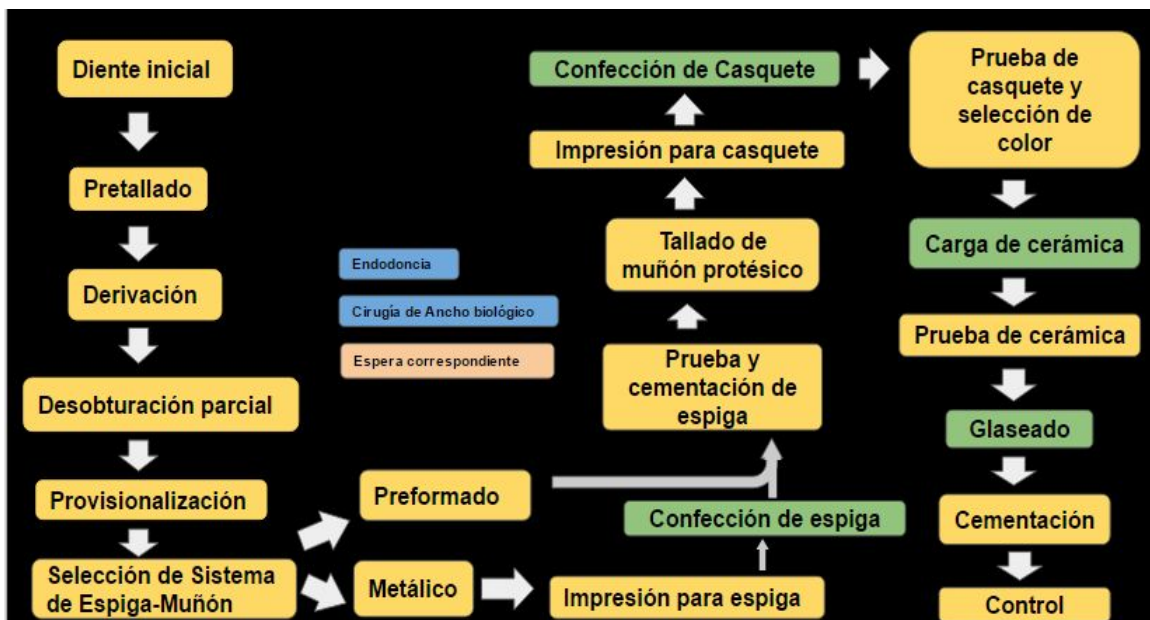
Diente inicial

Pretallado

Derivación

Desobturación parcial

Provisionalización

Selección de Sistema de Espiga-Muñón

Endodoncia

Cirugía de Ancho biológico

Espera correspondiente

Preformado

Metálico

Impresión para espiga

Confección de espiga

Prueba y cementación de espiga

Tallado de muñón protésico

Impresión para casquete

Confección de Casquete

Prueba de casquete y selección de color

Carga de cerámica

Prueba de cerámica

Glaseado

Cementación

Control